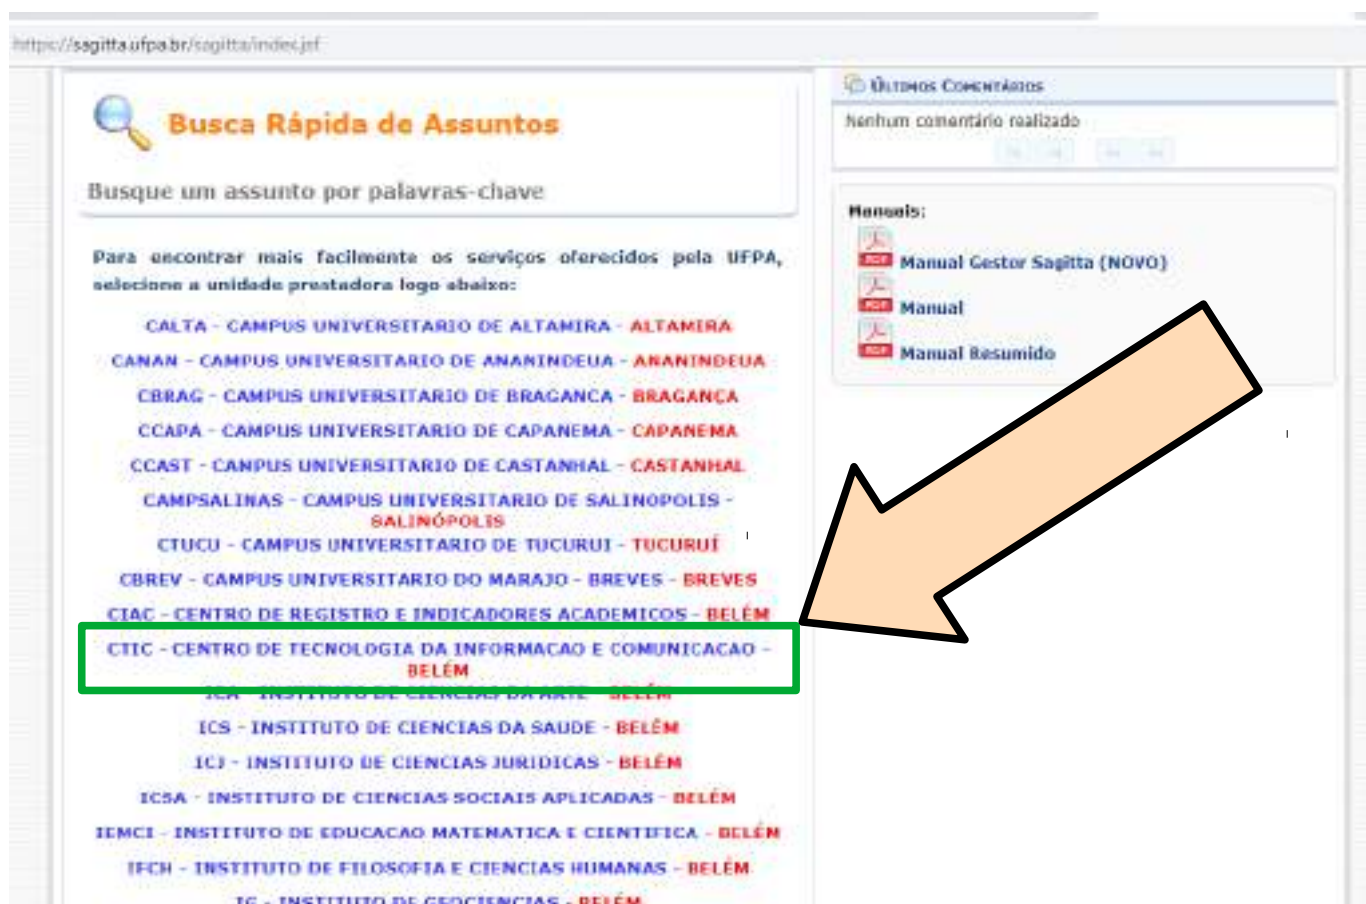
https://sagitta.ufpa.br/sagitta/index.jsf

Busca Rápida de Assuntos

Busque um assunto por palavras-chave

Para encontrar mais facilmente os serviços oferecidos pela UFPA, selecione a unidade prestadora logo abaixo:

CALTA - CAMPUS UNIVERSITARIO DE ALTAMIRA - ALTAMIRA
CANAN - CAMPUS UNIVERSITARIO DE ANANINDEUA - ANANINDEUA
CBRAG - CAMPUS UNIVERSITARIO DE BRAGANCA - BRAGANÇA
CCAPA - CAMPUS UNIVERSITARIO DE CAPANEMA - CAPANEMA
CCAST - CAMPUS UNIVERSITARIO DE CASTANHAL - CASTANHAL
CAMPSALINAS - CAMPUS UNIVERSITARIO DE SALINOPOLIS - SALINÓPOLIS
CTUCU - CAMPUS UNIVERSITARIO DE TUCURUI - TUCURUÍ
CBREV - CAMPUS UNIVERSITARIO DO MARAJO - BREVES - BREVES
CIAC - CENTRO DE REGISTRO E INDICADORES ACADEMICOS - BELÉM
CTIC - CENTRO DE TECNOLOGIA DA INFORMACAO E COMUNICACAO - BELÉM
ICA - INSTITUTO DE CIENCIAS DA ARTE - BELÉM
ICS - INSTITUTO DE CIENCIAS DA SAUDE - BELÉM
ICJ - INSTITUTO DE CIENCIAS JURIDICAS - BELÉM
ICSA - INSTITUTO DE CIENCIAS SOCIAIS APLICADAS - BELÉM
IEMCI - INSTITUTO DE EDUCACAO MATEMATICA E CIENTIFICA - BELÉM
IFCH - INSTITUTO DE FILOSOFIA E CIENCIAS HUMANAS - BELÉM
IG - INSTITUTO DE GEOCIENCIAS - BELÉM

Últimos Comentários
Nenhum comentário realizado

Manuais:
PDF Manual Gestor Sagitta (NOVO)
PDF Manual
PDF Manual Resumido